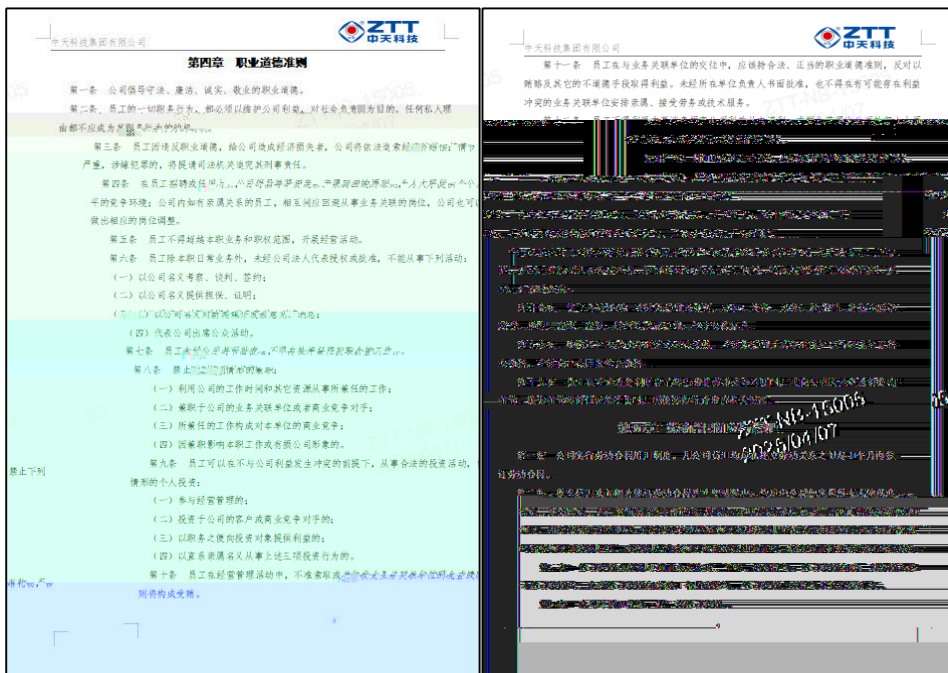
中天科技集团有限公司

ZTT 中天科技

第四章　职业道德准则

第一条　公司倡导守法、廉洁、诚实、敬业的职业道德。

第二条　员工的一切职务行为，都必须以维护公司利益、对社会负责为目的。任何私人理由都不应成为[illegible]

第三条　员工因违反职业道德，给公司造成经济损失者，公司将依法索赔经济损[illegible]严重，涉嫌犯罪的，将提请司法机关追究其刑事责任。

第四条　在员工招聘或任用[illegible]的竞争环境；公司内如有亲属关系的员工，相互间应回避从事业务关联的岗位，公司也可做出相应的岗位调整。

第五条　员工不得超越本职业务和职权范围，开展经营活动。

第六条　员工除本职日常业务外，未经公司法人代表授权或批准，不能从事下列活动：

（一）以公司名义考察、谈判、签约；

（二）以公司名义提供担保、证明；

（三）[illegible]

（四）代表公司出席公众活动。

第七条　员工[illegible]

第八条　禁止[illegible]

（一）利用公司的工作时间和其它资源从事所兼任的工作；

（二）兼职于公司的业务关联单位或者商业竞争对手；

（三）所兼任的工作构成对本单位的商业竞争；

（四）因兼职影响本职工作或者损公司形象的。

禁止下列

第九条　员工可以在不与公司利益发生冲突的前提下，从事合法的投资活动，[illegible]情形的个人投资：

（一）参与经营管理的；

（二）投资于公司的客户或商业竞争对手的；

（三）以职务之便向投资对象提供利益的；

（四）以直系亲属名义从事上述三项投资行为的。

第十条　员工在经营管理活动中，不准索取或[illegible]到构成受贿。

中天科技集团有限公司

ZTT 中天科技

第十一条　员工在与业务关联单位的交往中，应该坊合法、正当的职业道德准则，反对以贿赂及其它的不道德手段取得利益。未经所在单位负责人书面批准，也不得在有可能存在利益冲突的业务关联单位安排亲属、接受劳务或技术服务。

ZTT-NB-15005
2025/04/07

第一条　公司实行劳动合同制度，凡公司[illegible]